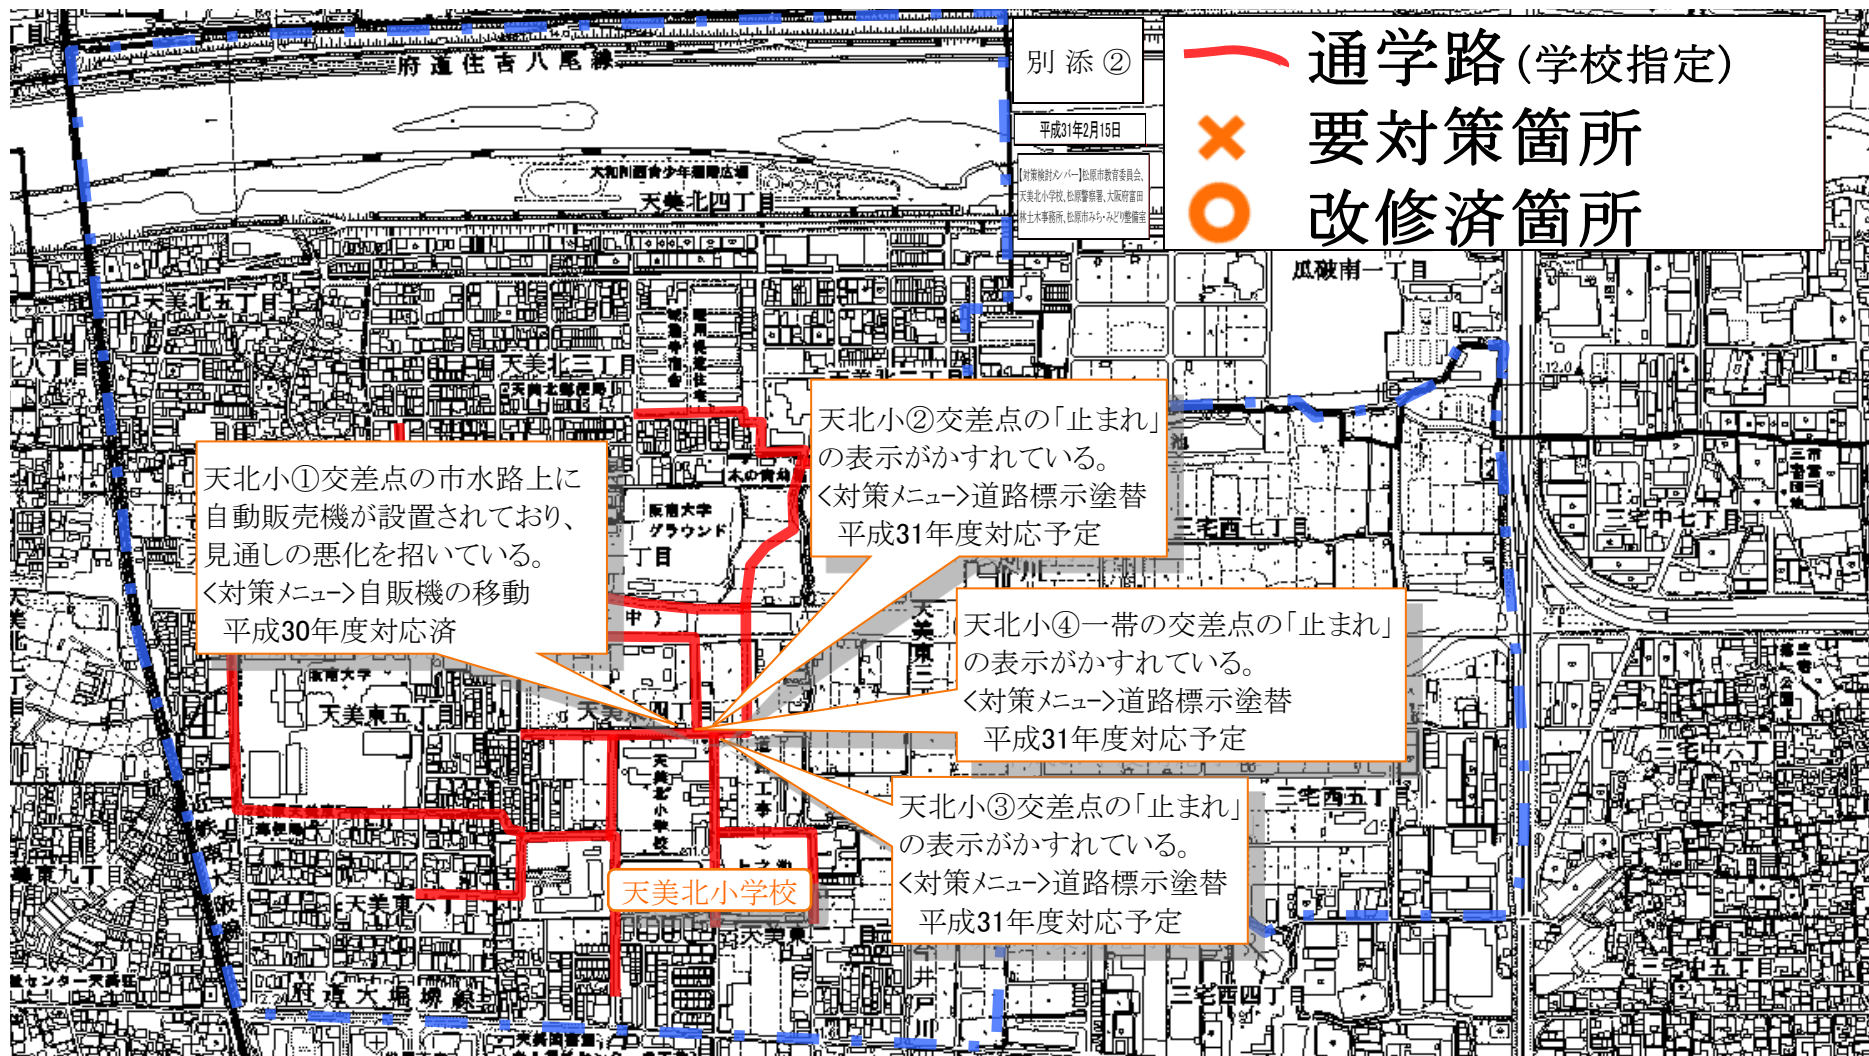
別添②

平成31年2月15日

[対策検討メンバー]松原市教育委員会、天美北小学校、松原警察署、大阪府富田林土木事務所、松原市みち・みどり整備室

通学路(学校指定)
要対策箇所
改修済箇所

府道住吉八尾線

大和川河畔青少年運動広場

天美北四丁目

天美北五丁目

天美北三丁目

瓜破南一丁目

天北小②交差点の「止まれ」の表示がかすれている。
<対策メニュー>道路標示塗替
平成31年度対応予定

天北小①交差点の市水路上に自動販売機が設置されており、見通しの悪化を招いている。
<対策メニュー>自販機の移動
平成30年度対応済

阪南大学グラウンド

三宅西七丁目

三宅中七丁目

天北小④一帯の交差点の「止まれ」の表示がかすれている。
<対策メニュー>道路標示塗替
平成31年度対応予定

阪南大学

天美東五丁目

天美北小学校

三宅中六丁目

天北小③交差点の「止まれ」の表示がかすれている。
<対策メニュー>道路標示塗替
平成31年度対応予定

三宅西五丁目

天美東六丁目

府道大堀堺線

三宅西四丁目

三宅中五丁目